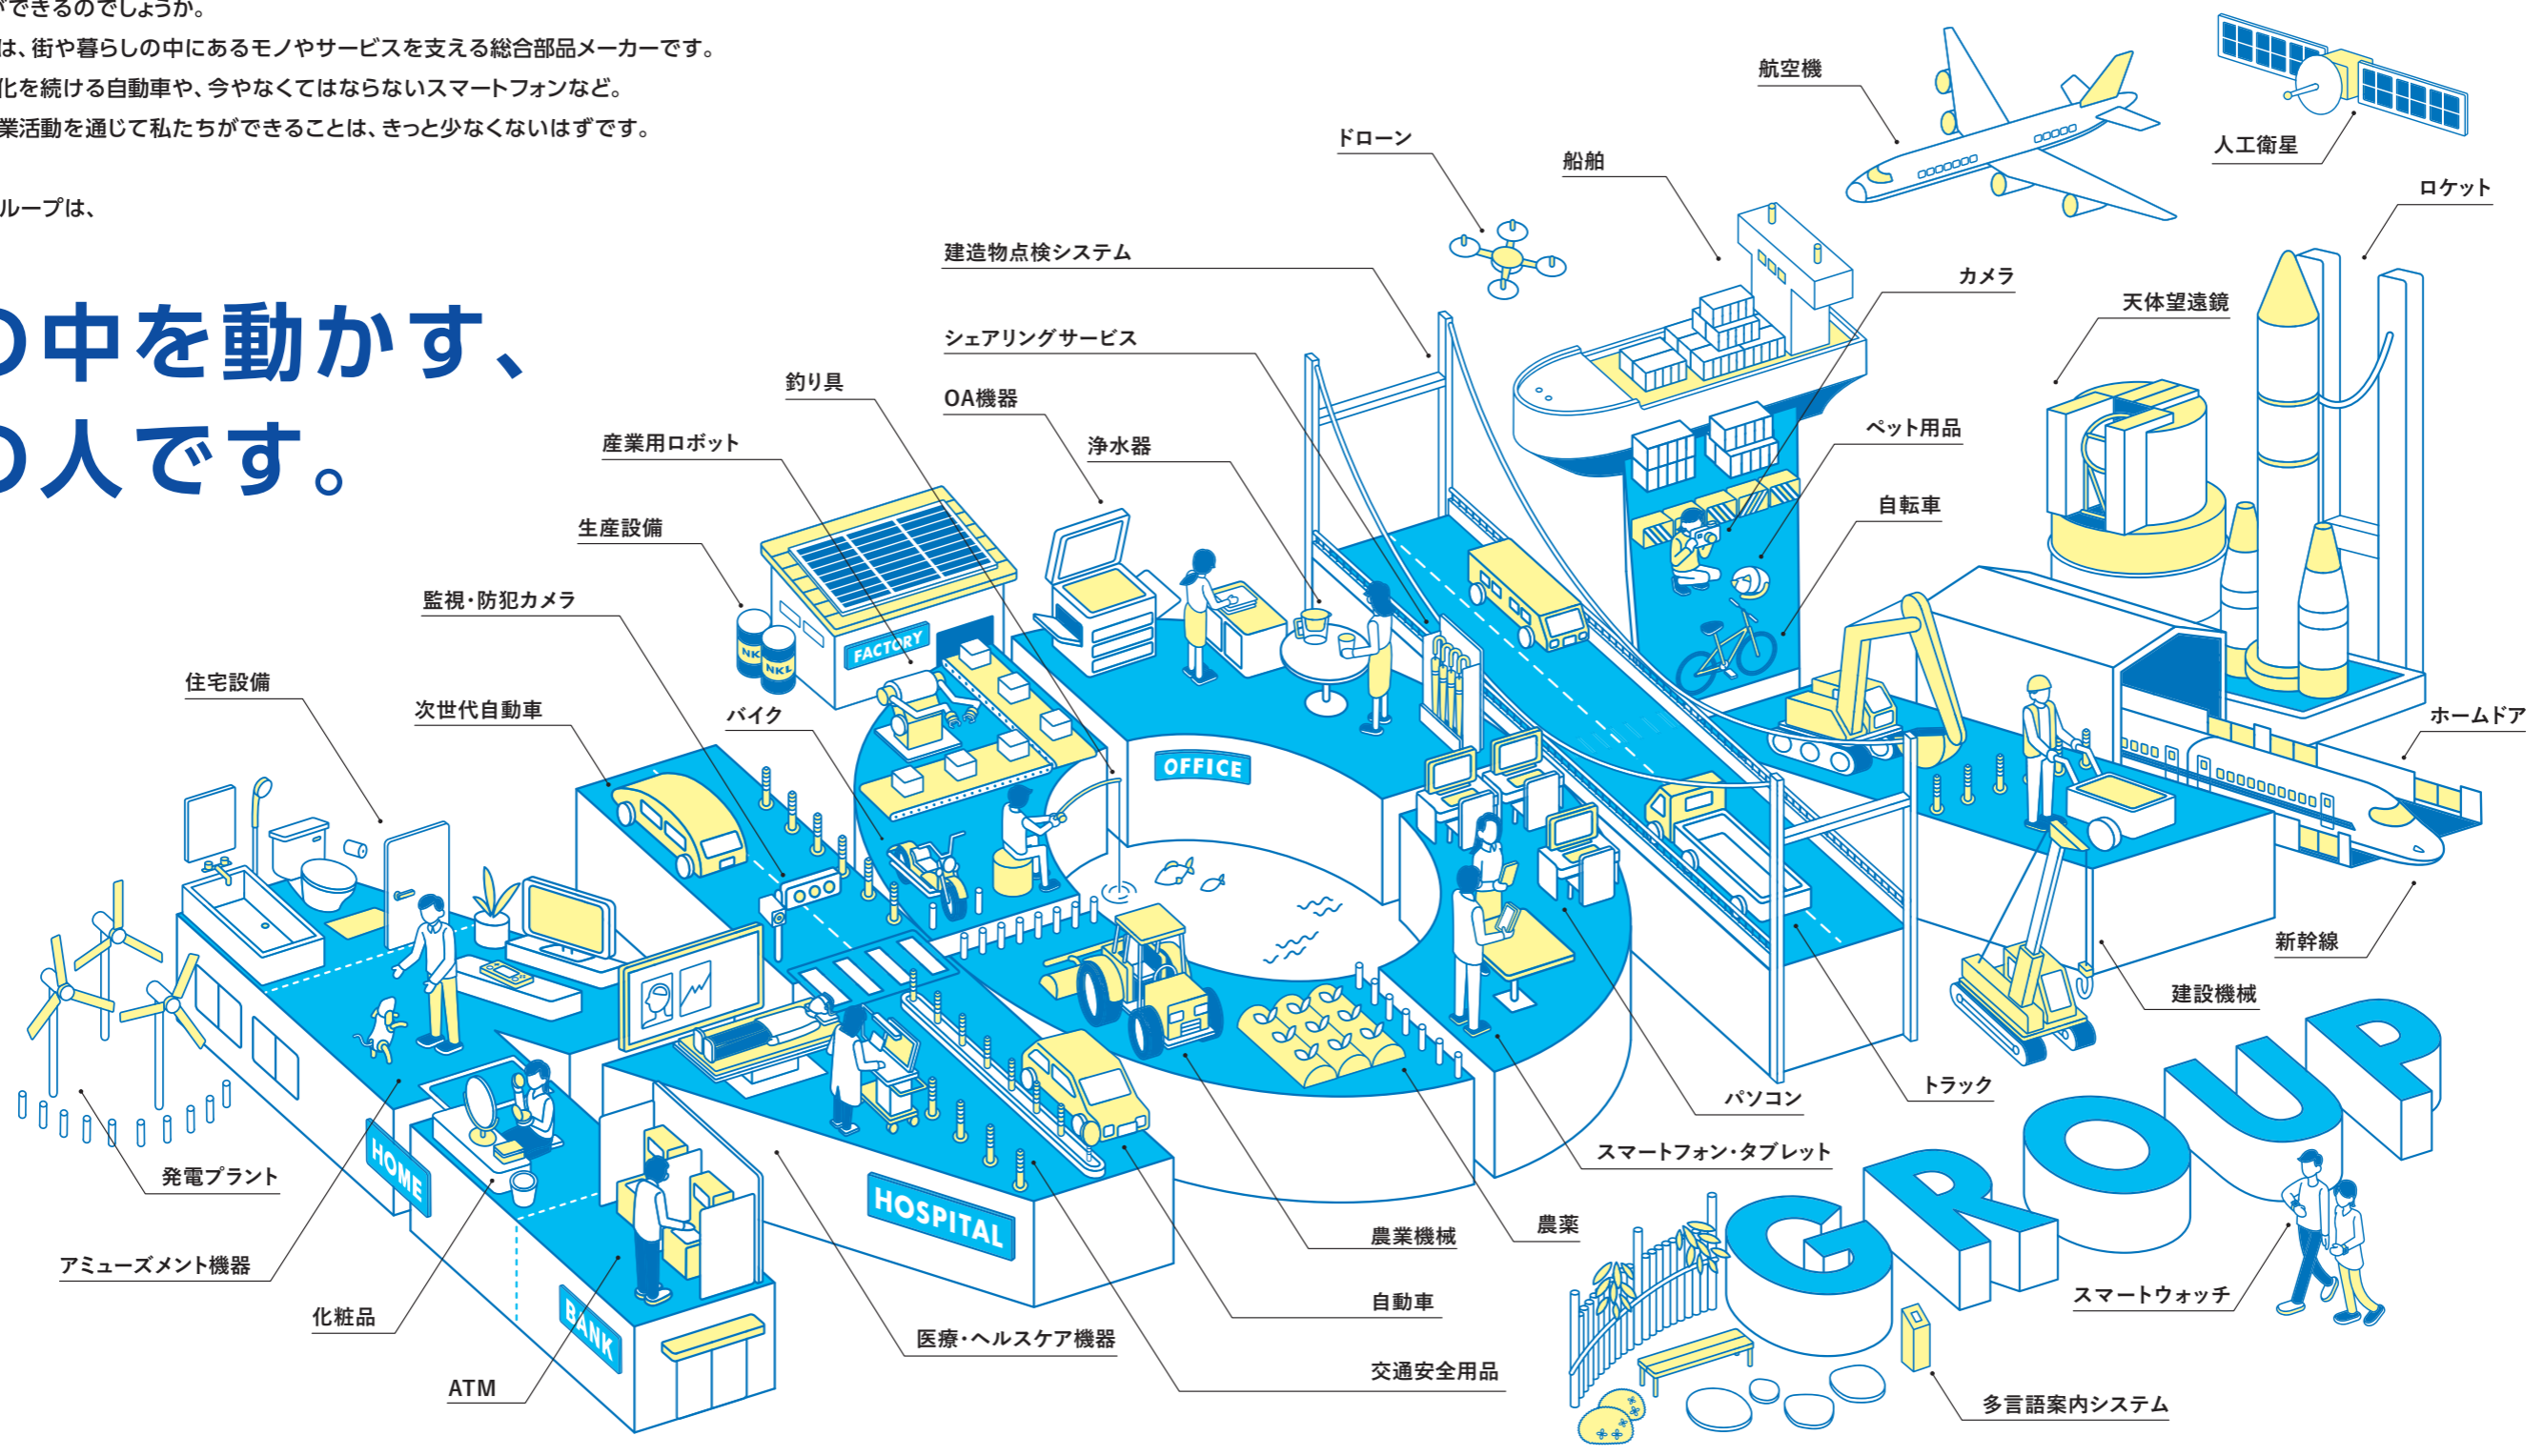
ができるのでしょうか。
は、街や暮らしの中にあるモノやサービスを支える総合部品メーカーです。
化を続ける自動車や、今やなくてはならないスマートフォンなど。
業活動を通じて私たちができることは、きっと少なくないはずです。

ループは、

の中を動かす、
の人です。

航空機
人工衛星
ドローン
船舶
ロケット
建造物点検システム
カメラ
天体望遠鏡
シェアリングサービス
釣り具
OA機器
浄水器
ペット用品
産業用ロボット
自転車
生産設備
監視・防犯カメラ
FACTORY
NKL
NKL
住宅設備
次世代自動車
バイク
OFFICE
ホームドア
新幹線
建設機械
トラック
パソコン
スマートフォン・タブレット
農薬
農業機械
自動車
交通安全用品
医療・ヘルスケア機器
HOSPITAL
HOME
BANK
発電プラント
アミューズメント機器
化粧品
ATM
GROUP
スマートウォッチ
多言語案内システム